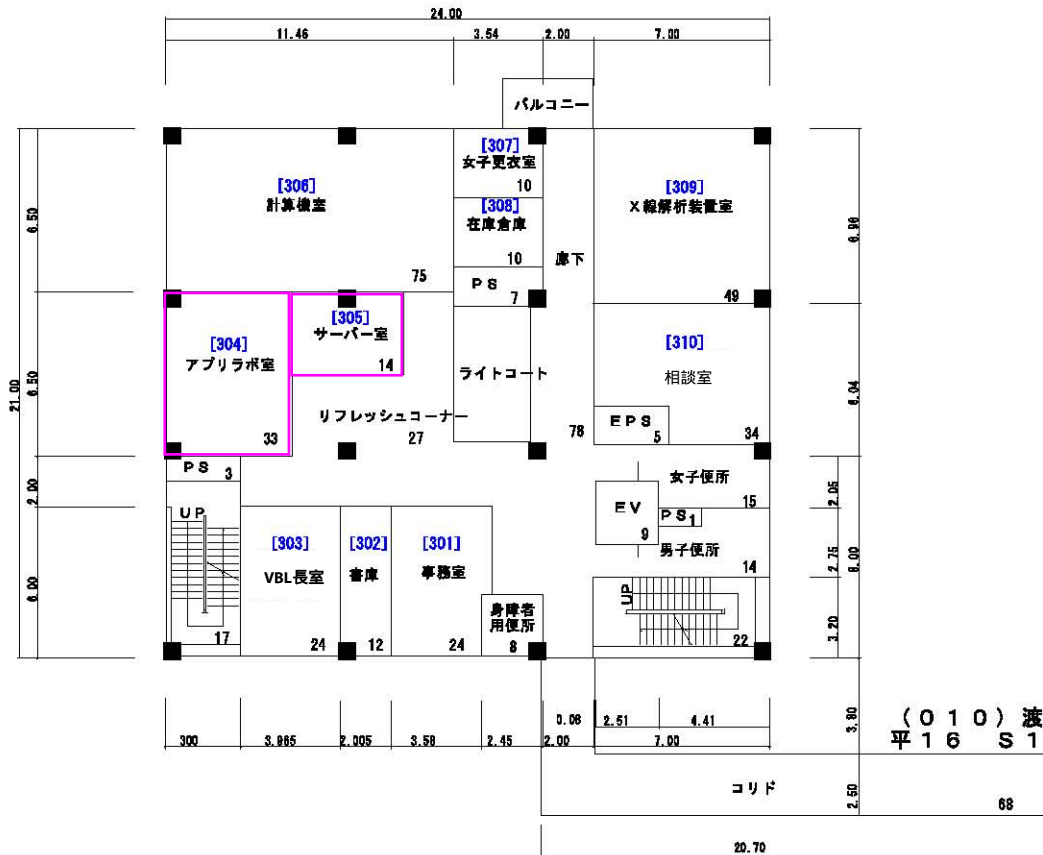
24.00
11.46 3.54 2.00 7.00
バルコニー
[307]
女子更衣室
10
[308]
在庫倉庫
10
[306]
計算機室
75
[309]
X線解析装置室
49
廊下
PS
7
[304]
アプリラボ室
33
[305]
サーバー室
14
ライトコート
[310]
相談室
リフレッシュコーナー
27
78
EPS
5
34
PS 3
女子便所
15
EV
9
PS1
男子便所
14
UP
[303]
VBL長室
24
[302]
書庫
12
[301]
事務室
24
身障者
用便所
8
UP
17
22
6.50
6.50
21.00
2.00
6.00
6.96
6.04
2.05
2.75
8.00
3.20
300 3.985 2.005 3.58 2.45 2.00 7.00
0.08 2.51 4.41
3.80
(010)渡
平16 S1
コリド
2.50
68
20.70